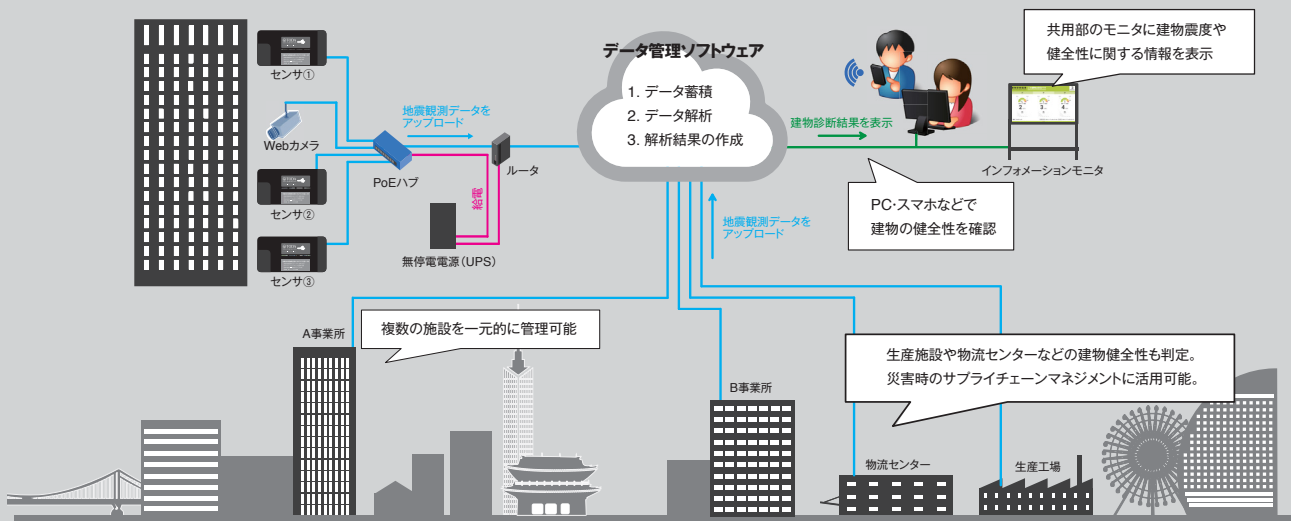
センサ①

Webカメラ

センサ②

センサ③

PoEハブ

地震観測データを
アップロード

給電

無停電電源（UPS）

ルータ

データ管理ソフトウェア

1. データ蓄積
2. データ解析
3. 解析結果の作成

地震観測データを
アップロード

建物診断結果を表示

共用部のモニタに建物震度や
健全性に関する情報を表示

インフォメーションモニタ

PC･スマホなどで
建物の健全性を確認

A事業所

複数の施設を一元的に管理可能

B事業所

生産施設や物流センターなどの建物健全性も判定。
災害時のサプライチェーンマネジメントに活用可能。

物流センター

生産工場